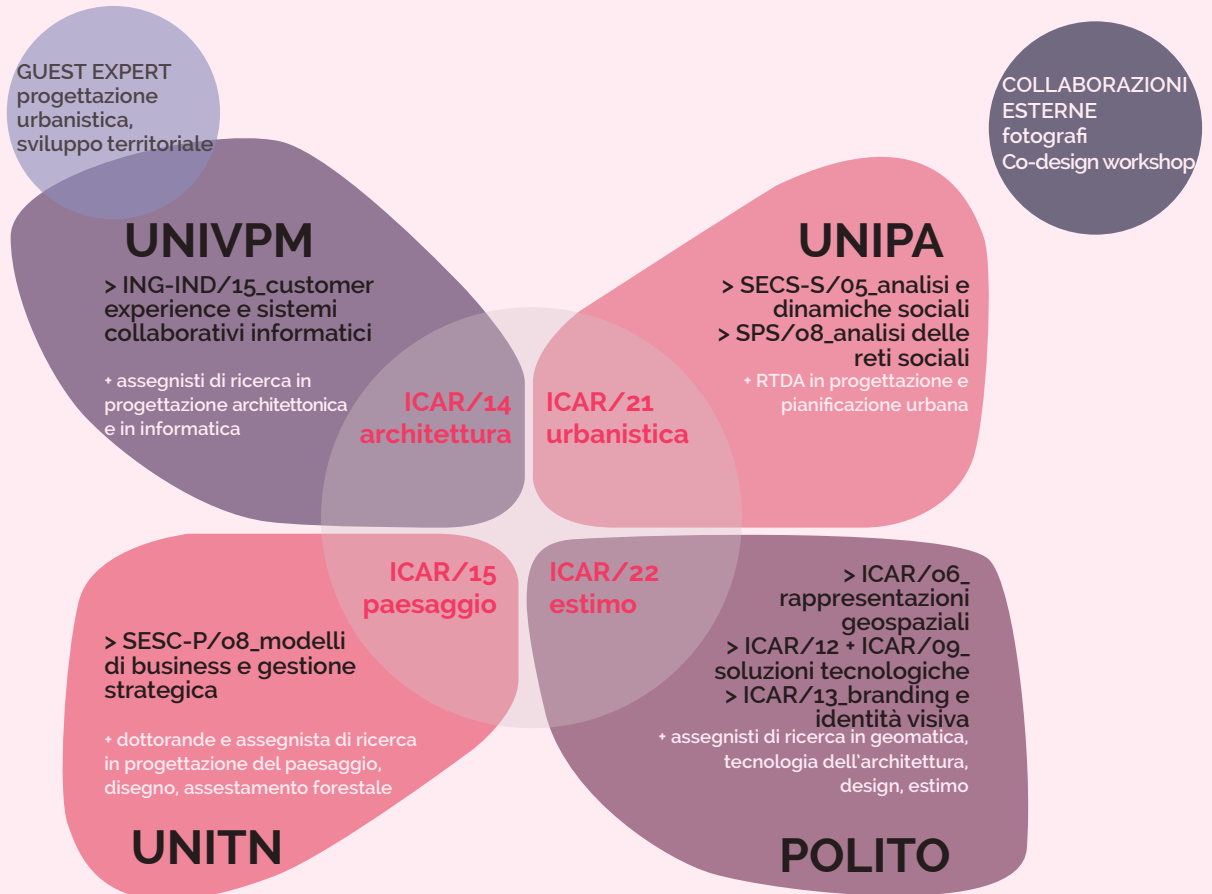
GUEST EXPERT
progettazione urbanistica, sviluppo territoriale

COLLABORAZIONI ESTERNE
fotografi
Co-design workshop

UNIVPM

> ING-IND/15_customer experience e sistemi collaborativi informatici

+ assegnisti di ricerca in progettazione architettonica e in informatica

UNIPA

> SECS-S/05_analisi e dinamiche sociali
> SPS/08_analisi delle reti sociali

+ RTDA in progettazione e pianificazione urbana

ICAR/14
architettura

ICAR/21
urbanistica

ICAR/15
paesaggio

ICAR/22
estimo

> SESC-P/08_modelli di business e gestione strategica

+ dottorande e assegnista di ricerca in progettazione del paesaggio, disegno, assestamento forestale

UNITN

> ICAR/06_ rappresentazioni geospaziali
> ICAR/12 + ICAR/09_ soluzioni tecnologiche
> ICAR/13_branding e identità visiva

+ assegnisti di ricerca in geomatica, tecnologia dell'architettura, design, estimo

POLITO